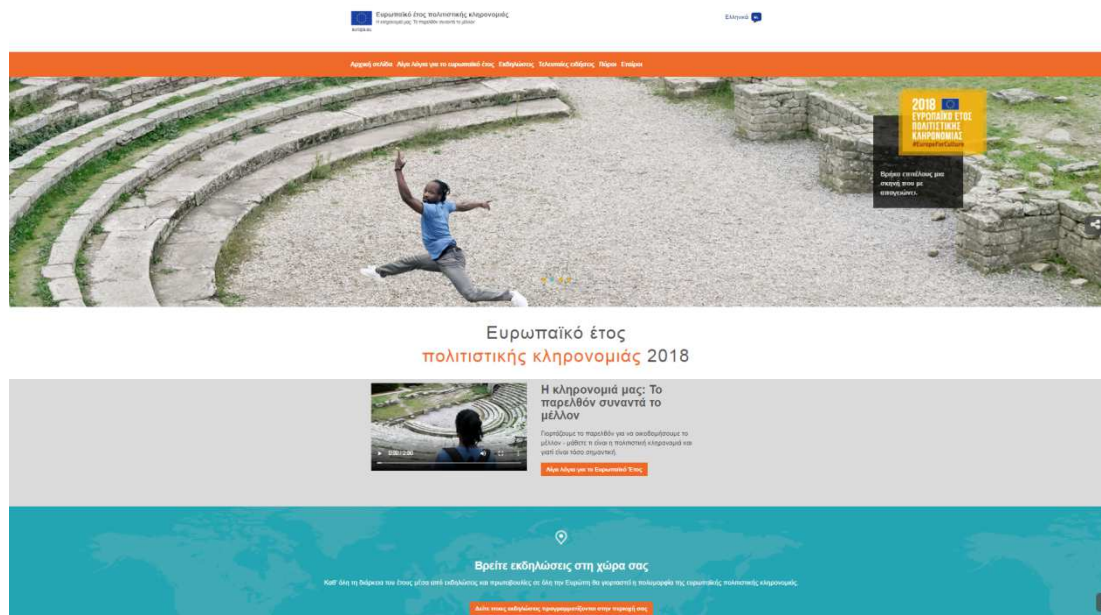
Ευρωπαϊκό έτος πολιτιστικής κληρονομιάς
Η κληρονομιά μας: Το παρελθόν συναντά το μέλλον
europa.eu

Ελληνικά

Αρχική σελίδα Λίγα λόγια για το ευρωπαϊκό έτος Εκδηλώσεις Τελευταίες ειδήσεις Πόροι Επαφοι

2018 ΕΥΡΩΠΑΪΚΟ ΕΤΟΣ ΠΟΛΙΤΙΣΤΙΚΗΣ ΚΛΗΡΟΝΟΜΙΑΣ #EuropeForCulture

Βρήκα επιτέλους μια σκηνή που με αποφεύγει.

Ευρωπαϊκό έτος
πολιτιστικής κληρονομιάς 2018

Η κληρονομιά μας: Το παρελθόν συναντά το μέλλον

Γιορτάζουμε το παρελθόν για να οικοδομήσουμε το μέλλον - μάθετε τι είναι η πολιτιστική κληρονομιά και γιατί είναι τόσο σημαντική.

0:00 / 2:00

Λίγα λόγια για το Ευρωπαϊκό Έτος

Βρείτε εκδηλώσεις στη χώρα σας

Καθ' όλη τη διάρκεια του έτους μέσα από εκδηλώσεις και πρωτοβουλίες σε όλη την Ευρώπη θα γιορταστεί η πολυμορφία της ευρωπαϊκής πολιτιστικής κληρονομιάς.

Δείτε ποιες εκδηλώσεις προγραμματίζονται στην περιοχή σας